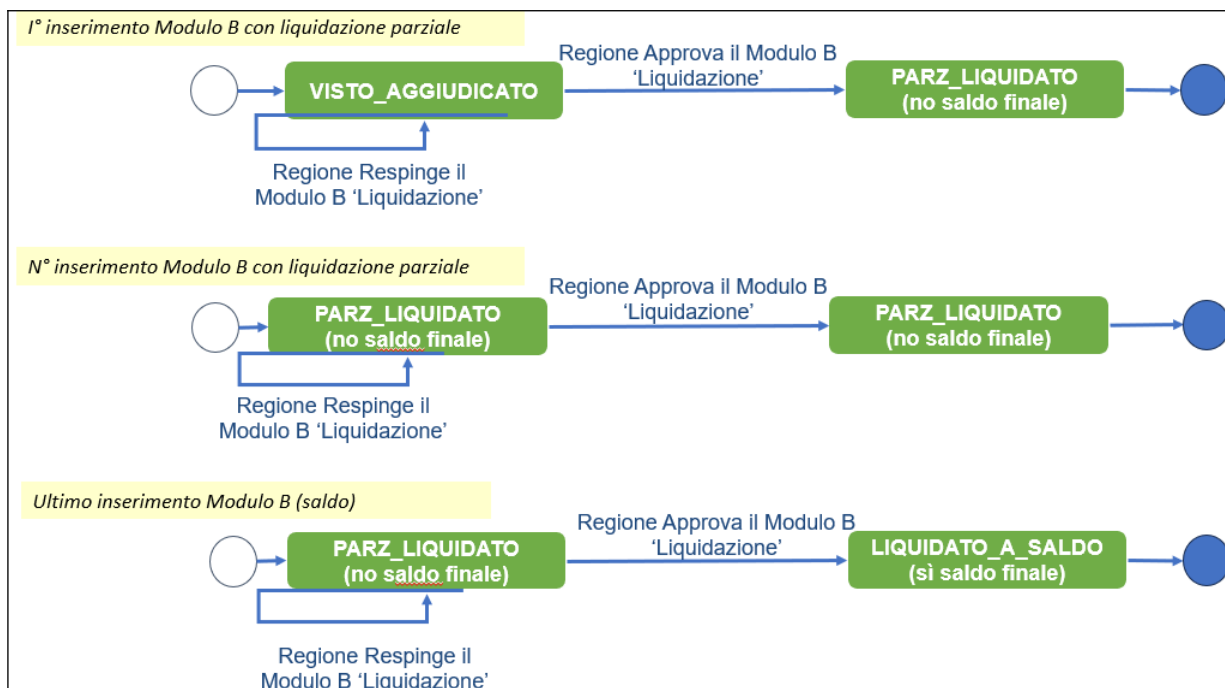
I° inserimento Modulo B con liquidazione parziale

VISTO_AGGIUDICATO

Regione Approva il Modulo B 'Liquidazione'

PARZ_LIQUIDATO (no saldo finale)

Regione Respinge il Modulo B 'Liquidazione'

N° inserimento Modulo B con liquidazione parziale

PARZ_LIQUIDATO (no saldo finale)

Regione Approva il Modulo B 'Liquidazione'

PARZ_LIQUIDATO (no saldo finale)

Regione Respinge il Modulo B 'Liquidazione'

Ultimo inserimento Modulo B (saldo)

PARZ_LIQUIDATO (no saldo finale)

Regione Approva il Modulo B 'Liquidazione'

LIQUIDATO_A_SALDO (sì saldo finale)

Regione Respinge il Modulo B 'Liquidazione'